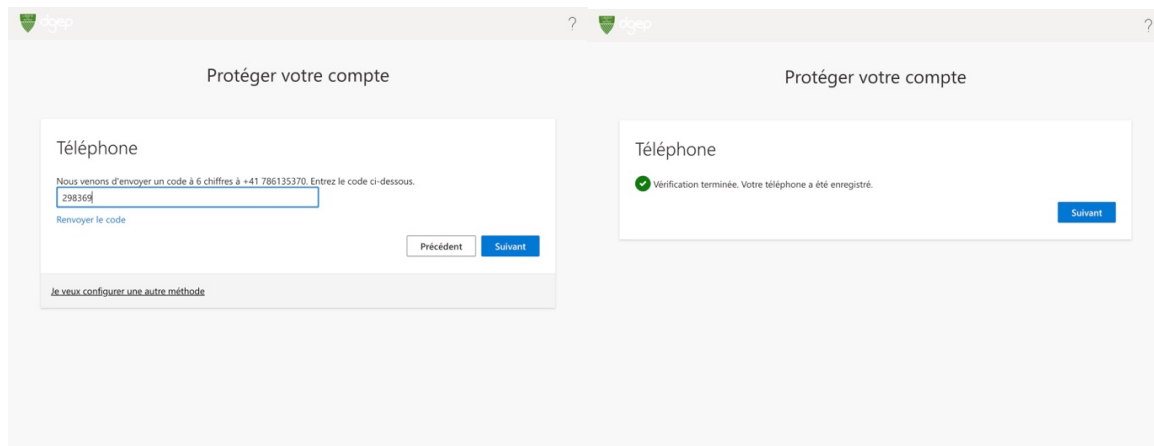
dgep

?

Protéger votre compte

Téléphone

Nous venons d'envoyer un code à 6 chiffres à +41 786135370. Entrez le code ci-dessous.

298369

Renvoyer le code

Précédent

Suivant

Je veux configurer une autre méthode

dgep

?

Protéger votre compte

Téléphone

Vérification terminée. Votre téléphone a été enregistré.

Suivant